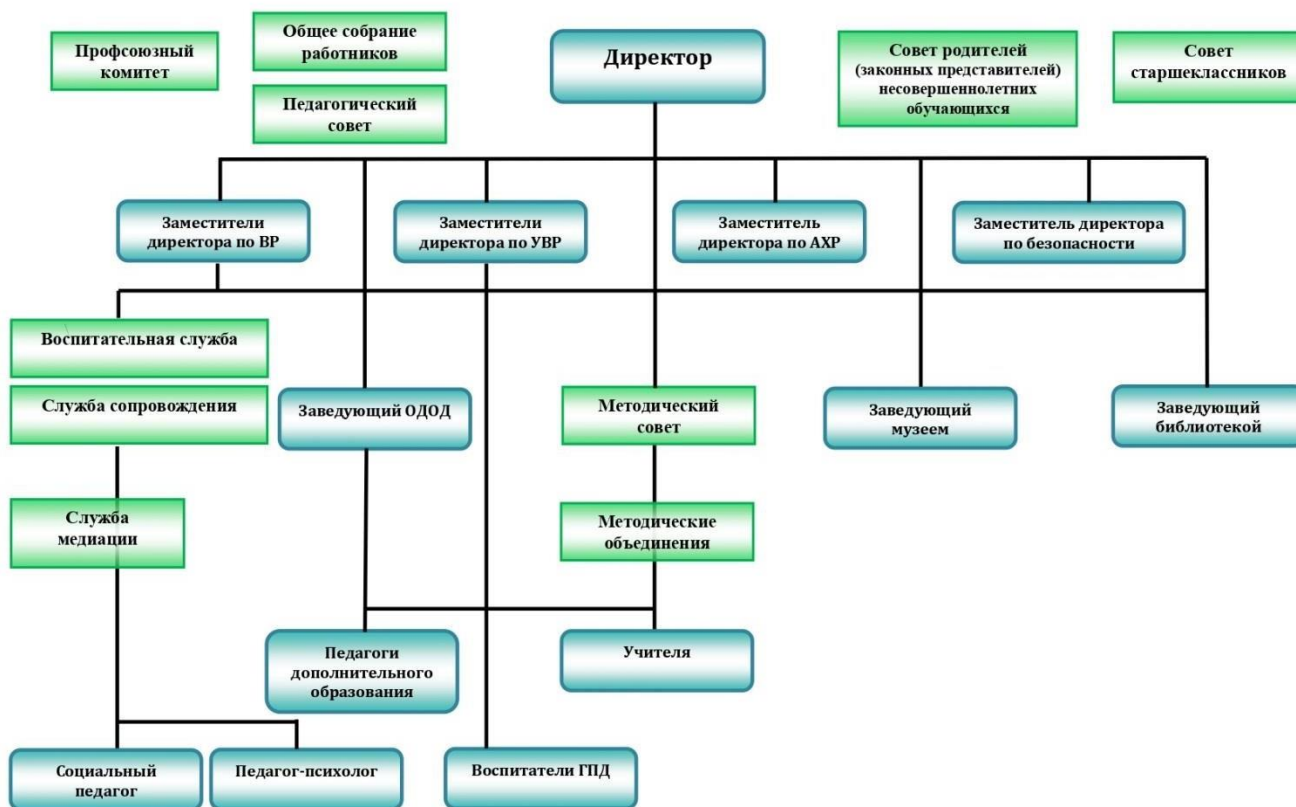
Профсоюзный комитет

Общее собрание работников

Педагогический совет

Директор

Совет родителей (законных представителей) несовершеннолетних обучающихся

Совет старшеклассников

Заместители директора по ВР

Заместители директора по УВР

Заместитель директора по АХР

Заместитель директора по безопасности

Воспитательная служба

Служба сопровождения

Заведующий ОДОД

Методический совет

Заведующий музеем

Заведующий библиотекой

Служба медиации

Методические объединения

Педагоги дополнительного образования

Учителя

Социальный педагог

Педагог-психолог

Воспитатели ГПД